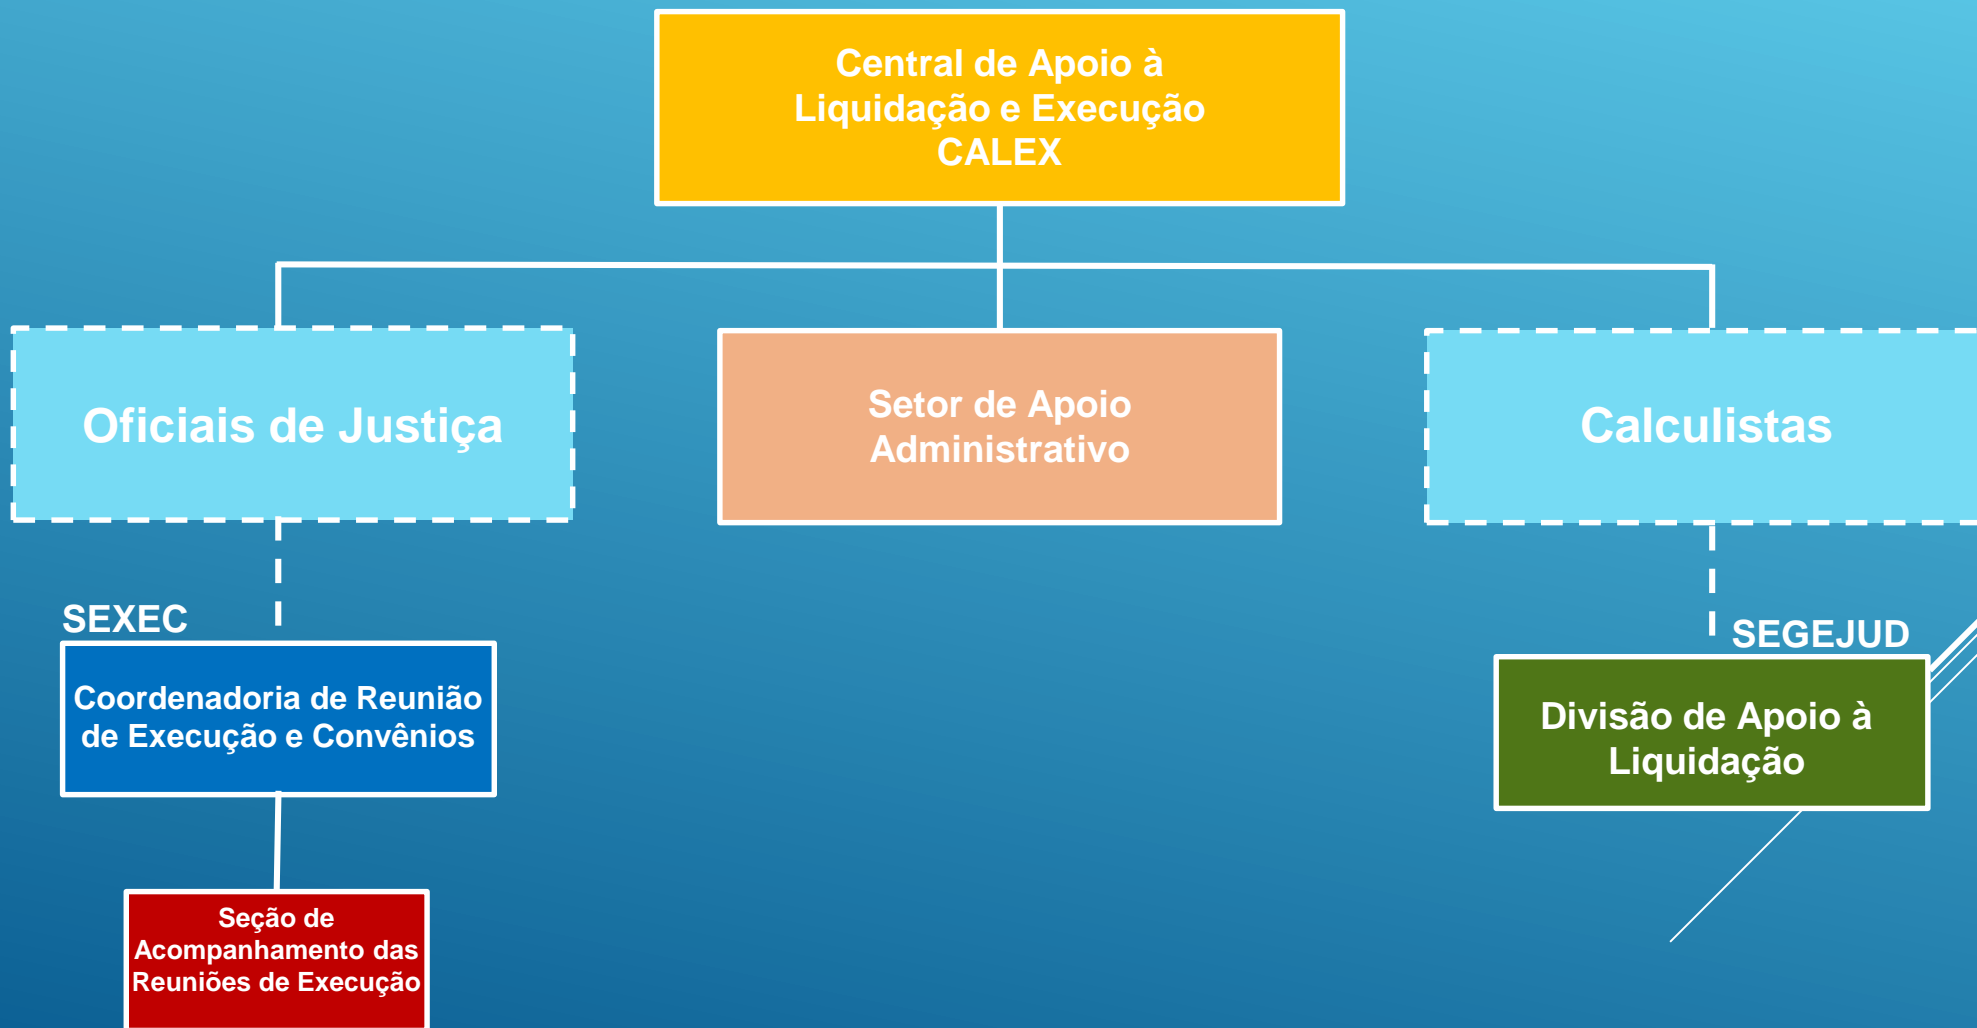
Central de Apoio à Liquidação e Execução CALEX

Oficiais de Justiça

Setor de Apoio Administrativo

Calculistas

SEXEC

Coordenadoria de Reunião de Execução e Convênios

Seção de Acompanhamento das Reuniões de Execução

SEGEJUD

Divisão de Apoio à Liquidação